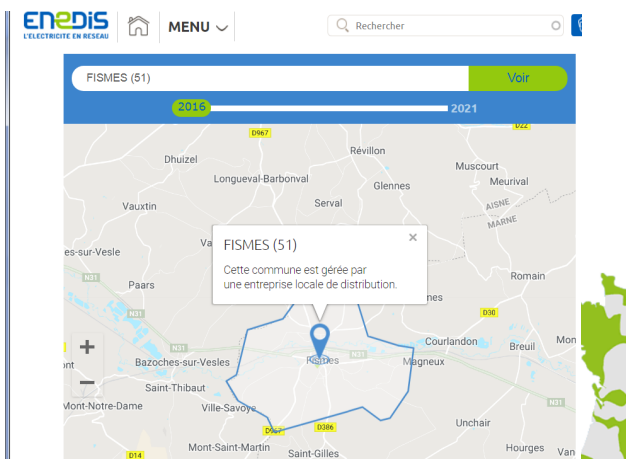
enedis
L'ELECTRICITE EN RESEAU

MENU

Rechercher

FISMES (51)

Voir

2016

2021

D967

D22

Dhuizel

Révillon

Muscourt

Longueval-Barbonval

Meurival

Glennes

Vauxtin

Serval

AISNE

MARNE

-sur-Vesle

Va

FISMES (51)

×

Cette commune est gérée par une entreprise locale de distribution.

Romain

N31

Paars

nes

D30

Courlandon

Breuil

Mon

+

−

Bazoches-sur-Vesles

Fismes

N31

Magneux

Saint-Thibaut

Mont-Notre-Dame

Ville-Savoye

Unchair

D967

D386

Mont-Saint-Martin

Hourges

D14

Saint-Gilles